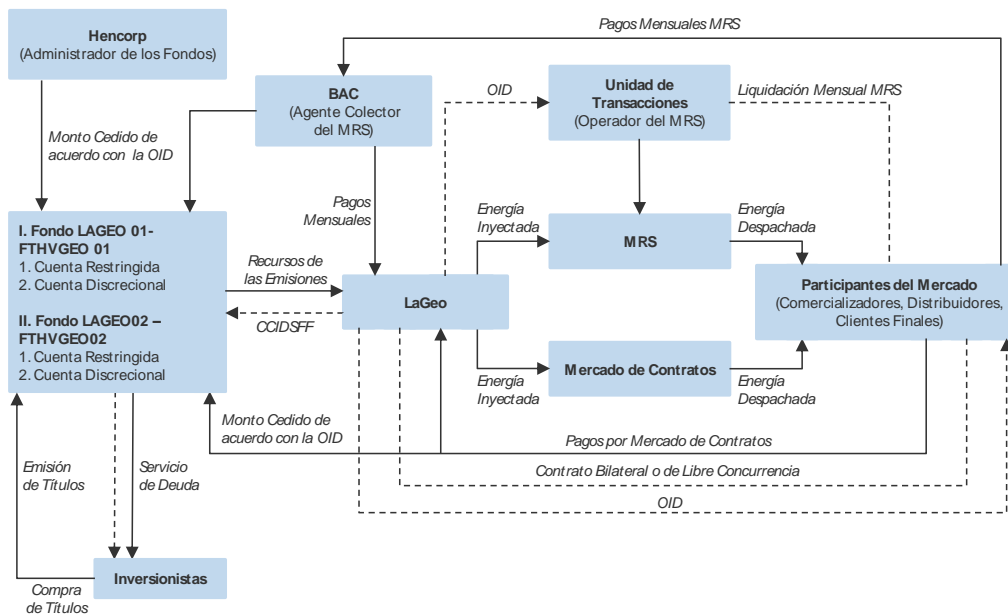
Hencorp
(Administrador de los Fondos)

Pagos Mensuales MRS

BAC
(Agente Colector del MRS)

OID

Unidad de Transacciones
(Operador del MRS)

Liquidación Mensual MRS

Monto Cedido de acuerdo con la OID

Pagos Mensuales

I. Fondo LAGEO 01-FTHVGEO 01
1. Cuenta Restringida
2. Cuenta Discrecional

II. Fondo LAGEO02 – FTHVGEO02
1. Cuenta Restringida
2. Cuenta Discrecional

Energía Inyectada

MRS

Energía Despachada

Recursos de las Emisiones

LaGeo

CCIDSFF

Participantes del Mercado
(Comercializadores, Distribuidores, Clientes Finales)

Mercado de Contratos

Energía Inyectada

Energía Despachada

Monto Cedido de acuerdo con la OID

Pagos por Mercado de Contratos

Emisión de Títulos

Servicio de Deuda

Contrato Bilateral o de Libre Concurrencia

OID

Inversionistas

Compra de Títulos